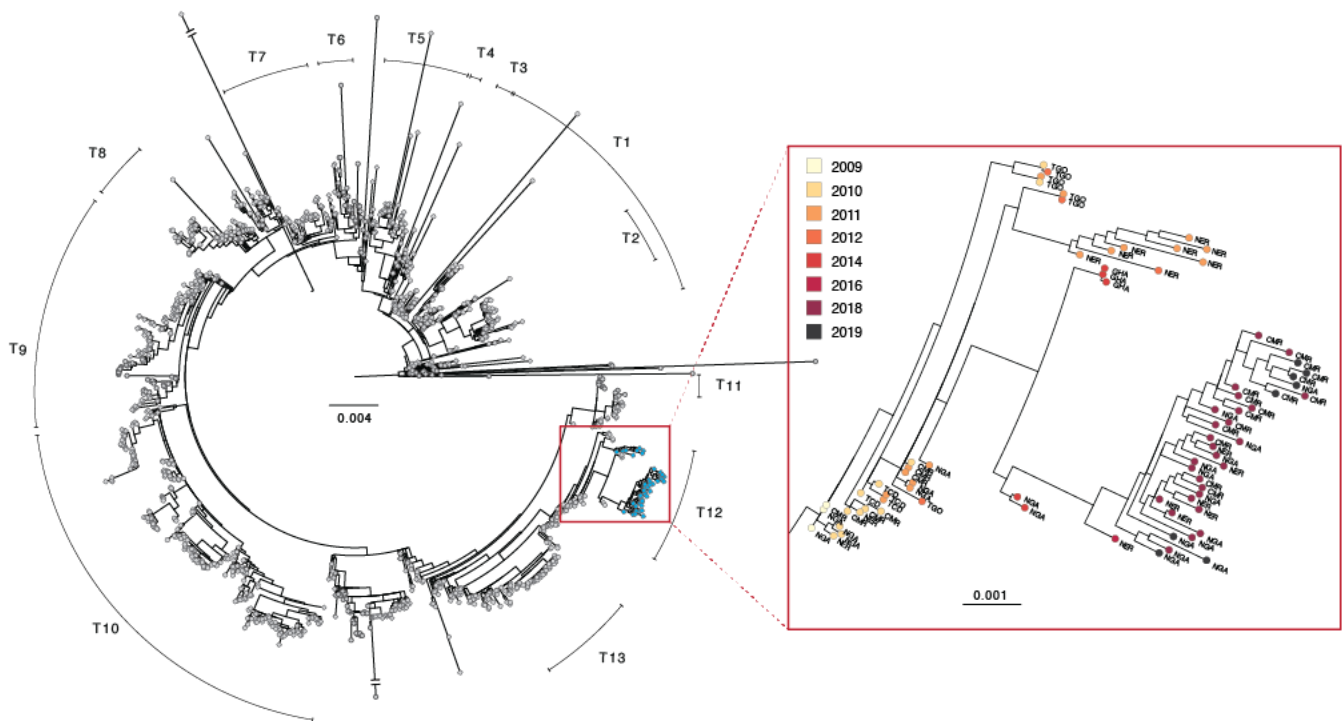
T7
T6
T5
T4
T3
T1
T2
T8
T9
T10
T11
T12
T13
0.004

2009
2010
2011
2012
2014
2016
2018
2019

TGO
TGO
TGO
TGO
TGO
NER
NER
NER
NER
NER
GHA
GHA
GHA
CMR
CMR
CMR
CMR
CMR
CMR
CMR
CMR
NGA
CMR
NGA
NER
NGA
NGA
CMR
NGA
CMR
NER
NER
NER
NGA
NGA
NER
NGA
NGA
NGA
NGA
NGA
CMR
TGO
TGO
TCO
CMR
NGA
NGA
0.001